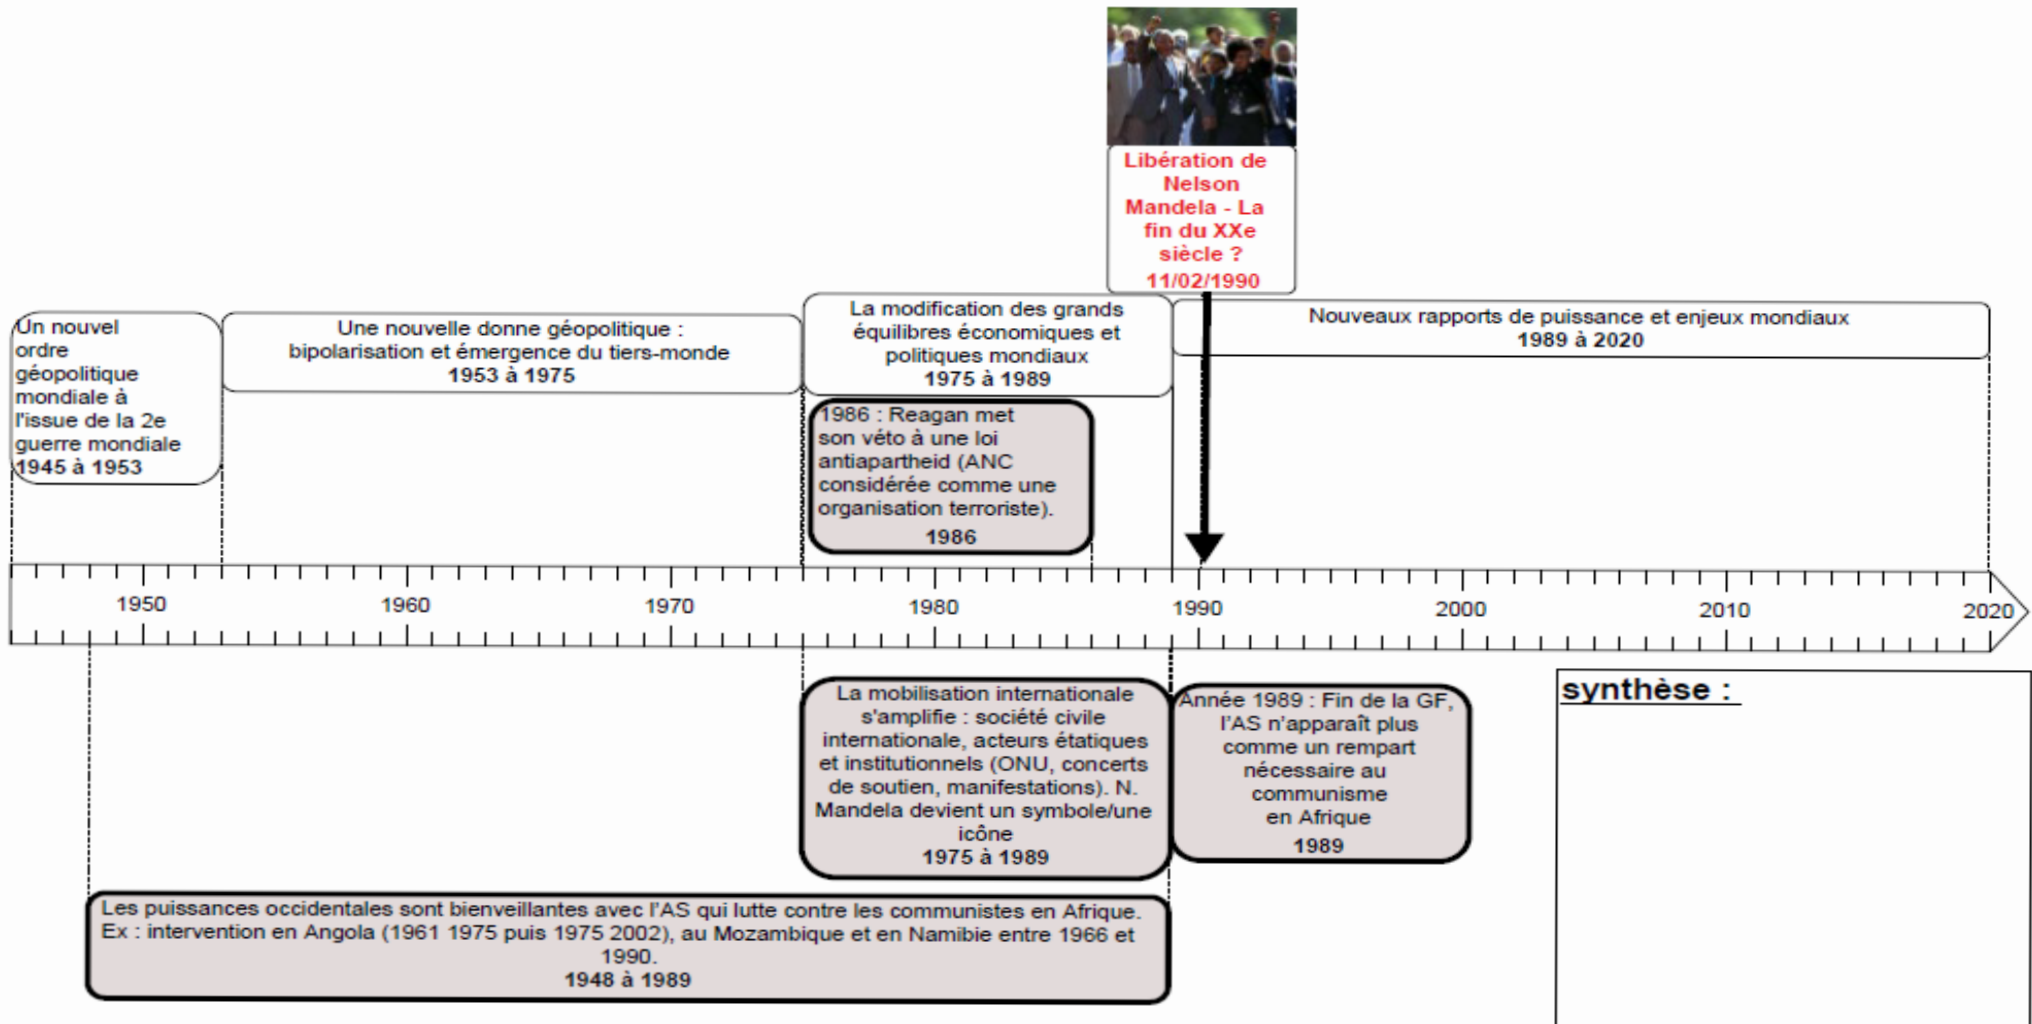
Libération de Nelson Mandela - La fin du XXe siècle ?
11/02/1990

Un nouvel ordre géopolitique mondiale à l'issue de la 2e guerre mondiale
1945 à 1953

Une nouvelle donne géopolitique : bipolarisation et émergence du tiers-monde
1953 à 1975

La modification des grands équilibres économiques et politiques mondiaux
1975 à 1989

Nouveaux rapports de puissance et enjeux mondiaux
1989 à 2020

1986 : Reagan met son véto à une loi antiapartheid (ANC considérée comme une organisation terroriste).
1986

1950
1960
1970
1980
1990
2000
2010
2020

La mobilisation internationale s'amplifie : société civile internationale, acteurs étatiques et institutionnels (ONU, concerts de soutien, manifestations). N. Mandela devient un symbole/une icône
1975 à 1989

Année 1989 : Fin de la GF, l'AS n'apparaît plus comme un rempart nécessaire au communisme en Afrique
1989

synthèse :

Les puissances occidentales sont bienveillantes avec l'AS qui lutte contre les communistes en Afrique. Ex : intervention en Angola (1961 1975 puis 1975 2002), au Mozambique et en Namibie entre 1966 et 1990.
1948 à 1989